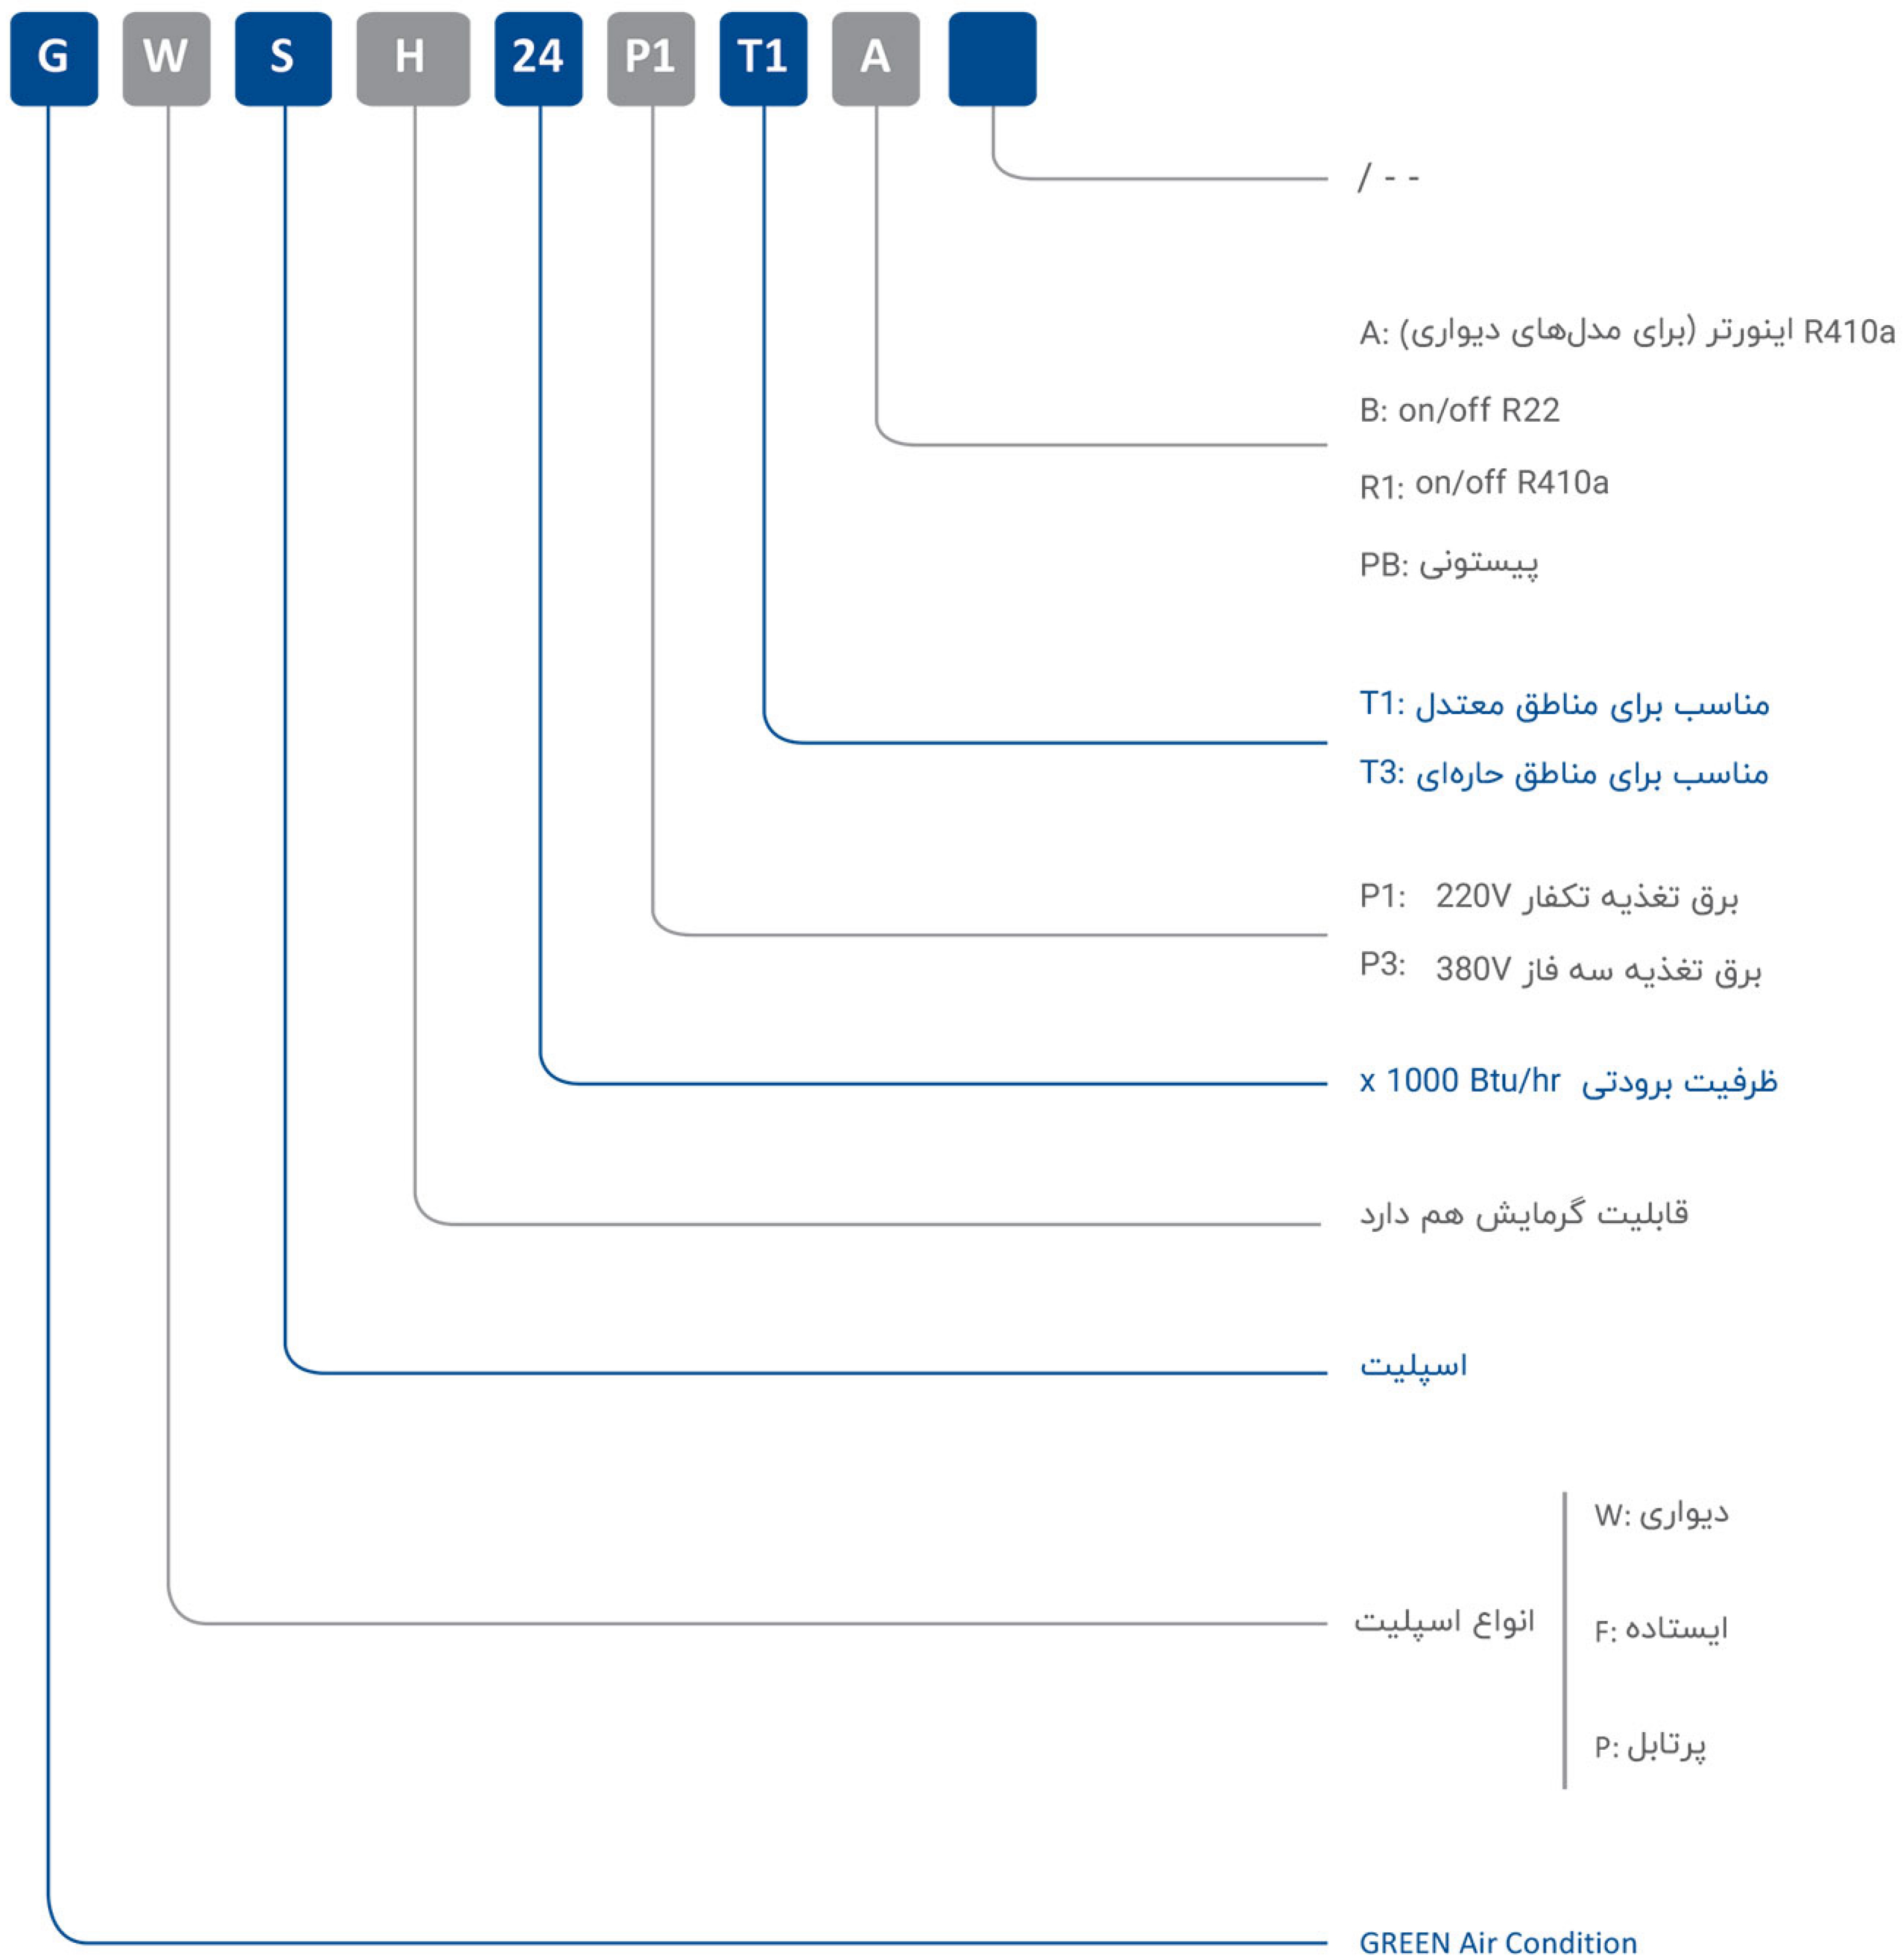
G W S H 24 P1 T1 A

/ - -

A: اینورتر (برای مدل‌های دیواری) R410a

B: on/off R22

R1: on/off R410a

PB: پیستونی

T1: مناسب برای مناطق معتدل

T3: مناسب برای مناطق حاره‌ای

P1: 220V برق تغذیه تکفاز

P3: 380V برق تغذیه سه فاز

x 1000 Btu/hr ظرفیت برودتی

قابلیت گرمایش هم دارد

اسپلیت

انواع اسپلیت

W: دیواری

F: ایستاده

P: پرتابل

GREEN Air Condition